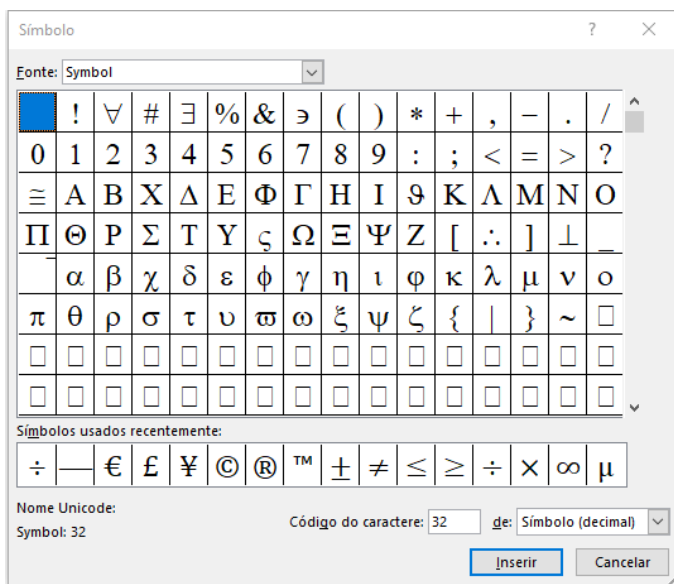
Símbolo

?

Fonte: Symbol

|  | ! | ∀ | # | ∃ | % | & | ∍ | ( | ) | * | + | , | − | . | / |
|---|---|---|---|---|---|---|---|---|---|---|---|---|---|---|---|
| 0 | 1 | 2 | 3 | 4 | 5 | 6 | 7 | 8 | 9 | : | ; | < | = | > | ? |
| ≅ | Α | Β | Χ | Δ | Ε | Φ | Γ | Η | Ι | ϑ | Κ | Λ | Μ | Ν | Ο |
| Π | Θ | Ρ | Σ | Τ | Υ | ς | Ω | Ξ | Ψ | Ζ | [ | ∴ | ] | ⊥ | _ |
|  | α | β | χ | δ | ε | ϕ | γ | η | ι | φ | κ | λ | μ | ν | ο |
| π | θ | ρ | σ | τ | υ | ϖ | ω | ξ | ψ | ζ | { | \| | } | ~ | □ |
| □ | □ | □ | □ | □ | □ | □ | □ | □ | □ | □ | □ | □ | □ | □ | □ |
| □ | □ | □ | □ | □ | □ | □ | □ | □ | □ | □ | □ | □ | □ | □ | □ |

Símbolos usados recentemente:

| ÷ | — | € | £ | ¥ | © | ® | ™ | ± | ≠ | ≤ | ≥ | ÷ | × | ∞ | µ |
|---|---|---|---|---|---|---|---|---|---|---|---|---|---|---|---|

Nome Unicode:
Symbol: 32

Código do caractere: 32 de: Símbolo (decimal)

Inserir Cancelar